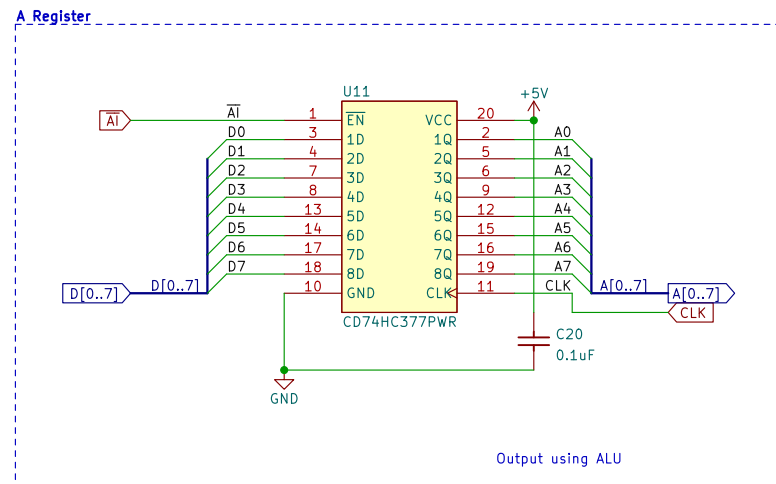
A Register

U11

$\overline{AI}$

$\overline{AI}$

D0
D1
D2
D3
D4
D5
D6
D7

1
3
4
7
8
13
14
17
18
10

$\overline{EN}$
1D
2D
3D
4D
5D
6D
7D
8D
GND

VCC
1Q
2Q
3Q
4Q
5Q
6Q
7Q
8Q
CLK

20
2
5
6
9
12
15
16
19
11

+5V

A0
A1
A2
A3
A4
A5
A6
A7
CLK

D[0..7]
D[0..7]

A[0..7]
A[0..7]

CLK

CD74HC377PWR

C20
0.1uF

GND

Output using ALU